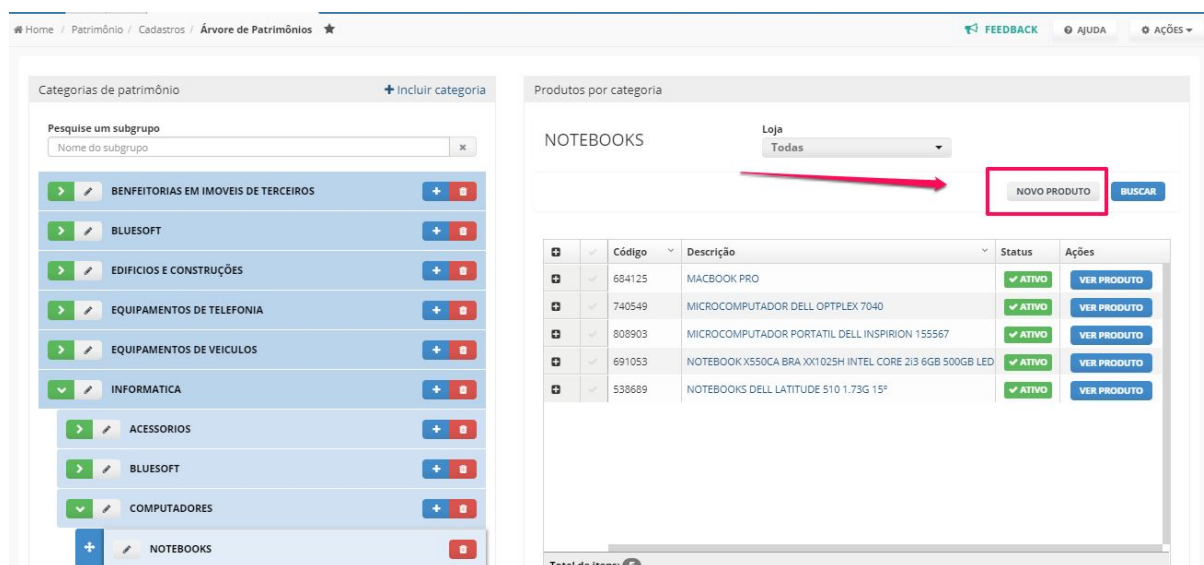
Home / Patrimônio / Cadastros / Árvore de Patrimônios

FEEDBACK AJUDA AÇÕES

Categorias de patrimônio
+ Incluir categoria

Pesquise um subgrupo
Nome do subgrupo

BENFEITORIAS EM IMOVEIS DE TERCEIROS
BLUESOFT
EDIFICIOS E CONSTRUÇÕES
EQUIPAMENTOS DE TELEFONIA
EQUIPAMENTOS DE VEICULOS
INFORMATICA
ACESSORIOS
BLUESOFT
COMPUTADORES
NOTEBOOKS

Produtos por categoria

NOTEBOOKS

Loja
Todas

NOVO PRODUTO BUSCAR

| | | Código | Descrição | Status | Ações |
|---|---|---|---|---|---|
| | | 684125 | MACBOOK PRO | ATIVO | VER PRODUTO |
| | | 740549 | MICROCOMPUTADOR DELL OPTPLEX 7040 | ATIVO | VER PRODUTO |
| | | 808903 | MICROCOMPUTADOR PORTATIL DELL INSPIRION 155567 | ATIVO | VER PRODUTO |
| | | 691053 | NOTEBOOK X550CA BRA XX1025H INTEL CORE 2I3 6GB 500GB LED | ATIVO | VER PRODUTO |
| | | 538689 | NOTEBOOKS DELL LATITUDE 510 1.73G 15° | ATIVO | VER PRODUTO |

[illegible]